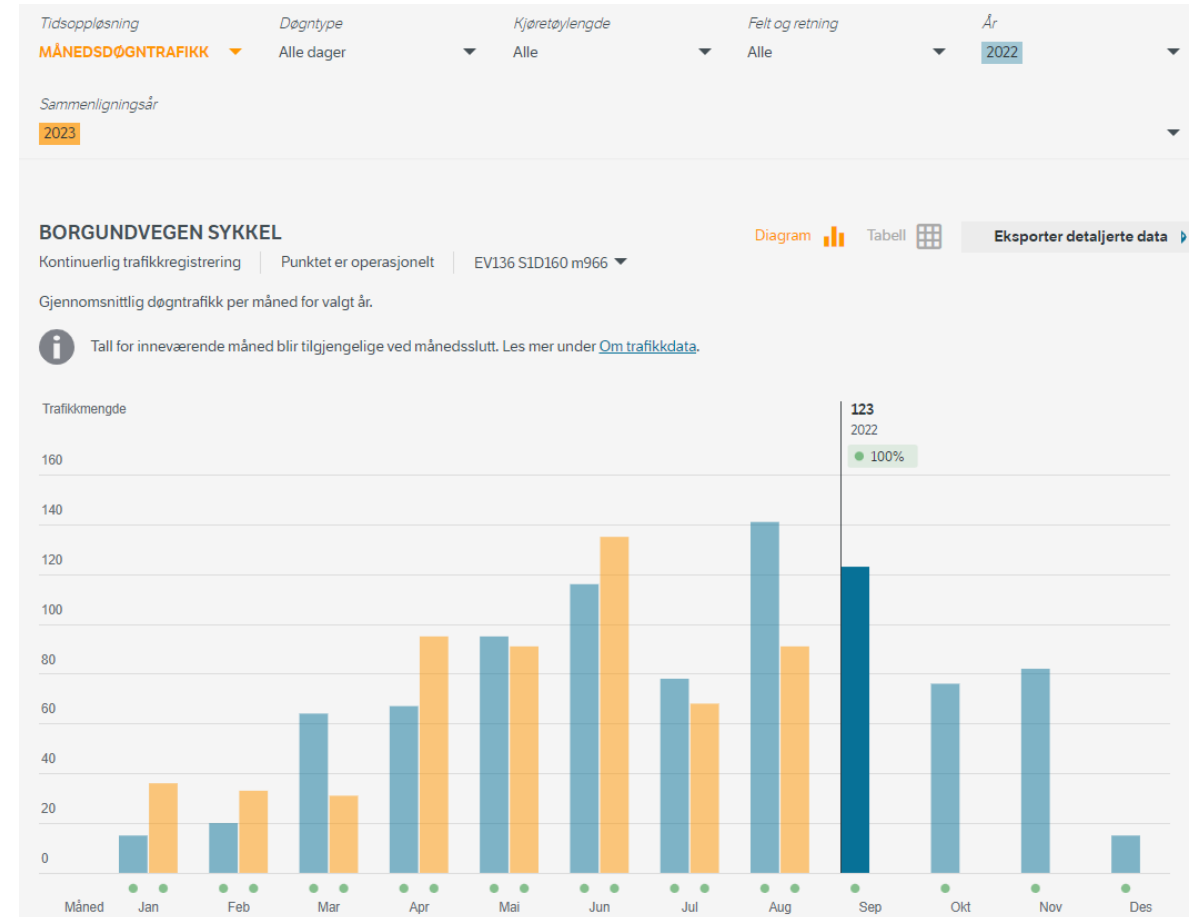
Tidsoppløsning
MÅNEDSDØGNTRAFIKK

Døgntype
Alle dager

Kjøretøylengde
Alle

Felt og retning
Alle

År
2022

Sammenligningsår
2023

BORGUNDVEGEN SYKKEL

Diagram Tabell Eksporter detaljerte data

Kontinuerlig trafikkregistrering | Punktet er operasjonelt | EV136 S1D160 m966

Gjennomsnittlig døgntrafikk per måned for valgt år.

Tall for inneværende måned blir tilgjengelige ved månedsslutt. Les mer under Om trafikkdata.

Trafikkmengde

123
2022
100%

160
140
120
100
80
60
40
20
0

Måned Jan Feb Mar Apr Mai Jun Jul Aug Sep Okt Nov Des